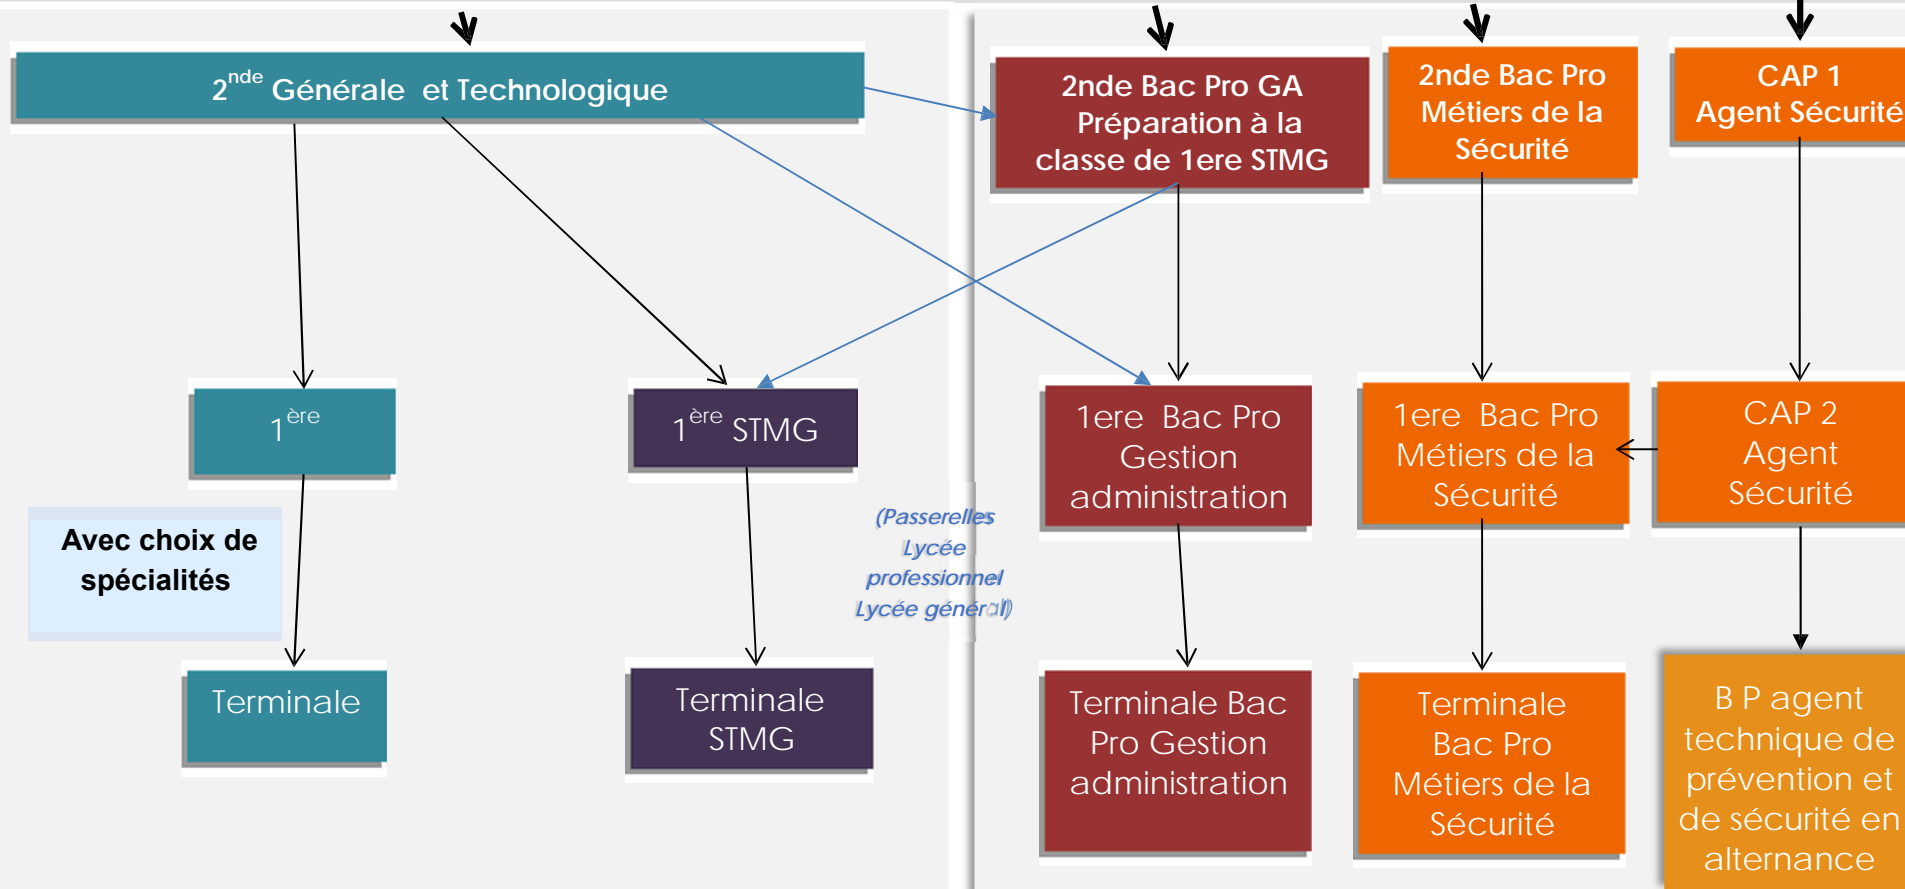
2$^{nde}$ Générale et Technologique

2nde Bac Pro GA Préparation à la classe de 1ere STMG

2nde Bac Pro Métiers de la Sécurité

CAP 1 Agent Sécurité

1$^{ère}$

1$^{ère}$ STMG

1ere Bac Pro Gestion administration

1ere Bac Pro Métiers de la Sécurité

CAP 2 Agent Sécurité

Avec choix de spécialités

(Passerelles Lycée professionnel Lycée génér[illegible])

Terminale

Terminale STMG

Terminale Bac Pro Gestion administration

Terminale Bac Pro Métiers de la Sécurité

B P agent technique de prévention et de sécurité en alternance